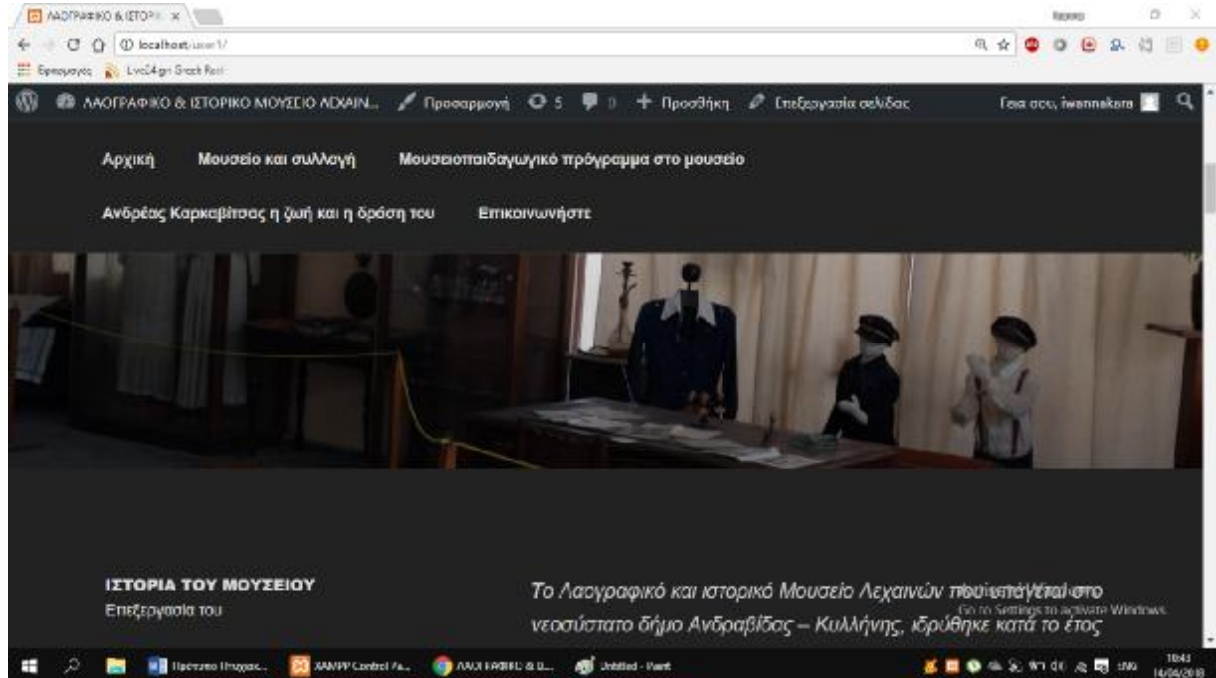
ΛΑΟΓΡΑΦΙΚΟ & ΙΣΤΟΡΙ ×

localhost/user1/

Εφαρμογές Live24.gr Greek Reci

ΛΑΟΓΡΑΦΙΚΟ & ΙΣΤΟΡΙΚΟ ΜΟΥΣΕΙΟ ΛΕΧΑΙΝ... Προσαρμογή 5 0 Προσθήκη Επεξεργασία σελίδας Γεια σου, iwannakara

Αρχική Μουσείο και συλλογή Μουσειοπαιδαγωγικό πρόγραμμα στο μουσείο

Ανδρέας Καρκαβίτσας η ζωή και η δράση του Επικοινωνήστε

ΙΣΤΟΡΙΑ ΤΟΥ ΜΟΥΣΕΙΟΥ

Επεξεργασία του

Το Λαογραφικό και ιστορικό Μουσείο Λεχαινών που υπάγεται στο νεοσύστατο δήμο Ανδραβίδας – Κυλλήνης, ιδρύθηκε κατά το έτος

Go to Settings to activate Windows.

Πρότυπο Πτυχιακ... XAMPP Control Pa... ΛΑΟΓΡΑΦΙΚΟ & Ι... Untitled - Paint

ENG 10:43 14/04/2018